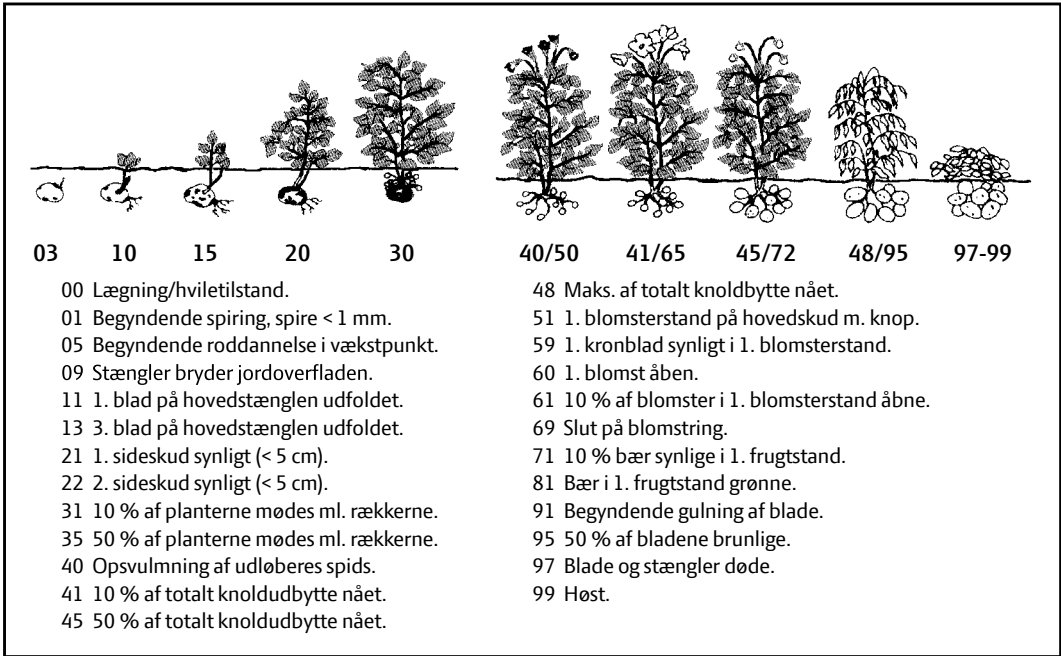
03 10 15 20 30 40/50 41/65 45/72 48/95 97-99

00 Lægning/hviletilstand.
01 Begyndende spiring, spire < 1 mm.
05 Begyndende roddannelse i vækstpunkt.
09 Stængler bryder jordoverfladen.
11 1. blad på hovedstænglen udfoldet.
13 3. blad på hovedstænglen udfoldet.
21 1. sideskud synligt (< 5 cm).
22 2. sideskud synligt (< 5 cm).
31 10 % af planterne mødes ml. rækkerne.
35 50 % af planterne mødes ml. rækkerne.
40 Opsvulmning af udløberes spids.
41 10 % af totalt knoldudbytte nået.
45 50 % af totalt knoldudbytte nået.

48 Maks. af totalt knoldbytte nået.
51 1. blomsterstand på hovedskud m. knop.
59 1. kronblad synligt i 1. blomsterstand.
60 1. blomst åben.
61 10 % af blomster i 1. blomsterstand åbne.
69 Slut på blomstring.
71 10 % bær synlige i 1. frugtstand.
81 Bær i 1. frugtstand grønne.
91 Begyndende gulning af blade.
95 50 % af bladene brunlige.
97 Blade og stængler døde.
99 Høst.